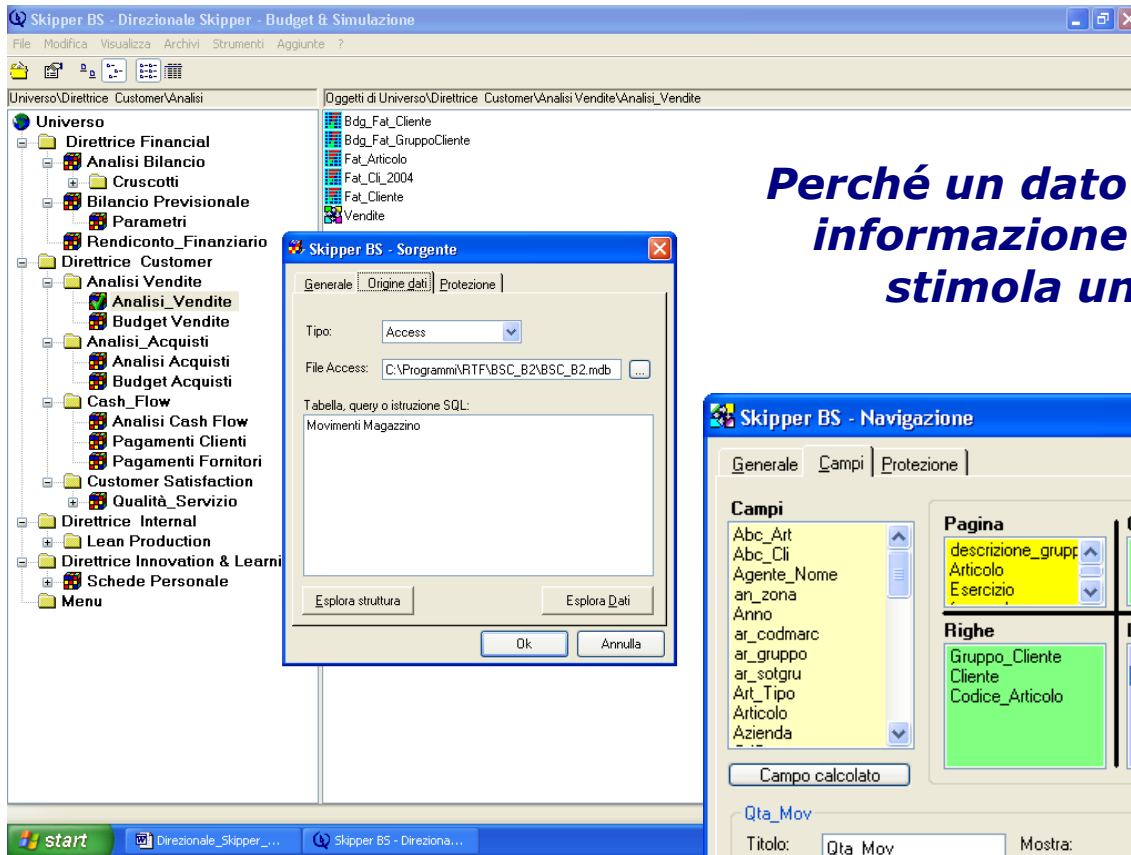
Skipper BS - Direzionale Skipper - Budget & Simulazione

File Modifica Visualizza Archivi Strumenti Aggiunte ?

Universo\Direttrice Customer\Analisi

Oggetti di Universo\Direttrice Customer\Analisi Vendite\Analisi_Vendite

Universo
Direttrice Financial
Analisi Bilancio
Cruscotti
Bilancio Previsionale
Parametri
Rendiconto_Finanziario
Direttrice Customer
Analisi Vendite
Analisi_Vendite
Budget Vendite
Analisi_Acquisti
Analisi Acquisti
Budget Acquisti
Cash_Flow
Analisi Cash Flow
Pagamenti Clienti
Pagamenti Fornitori
Customer Satisfaction
Qualità_Servizio
Direttrice Internal
Lean Production
Direttrice Innovation & Learni
Schede Personale
Menu

Bdg_Fat_Cliente
Bdg_Fat_GruppoCliente
Fat_Articolo
Fat_Cli_2004
Fat_Cliente
Vendite

Perché un dato
informazione
stimola un

Skipper BS - Sorgente

Generale | Origine dati | Protezione

Tipo: Access

File Access: C:\Programmi\RTF\BSC_B2\BSC_B2.mdb ...

Tabella, query o istruzione SQL:

Movimenti Magazzino

Esplora struttura

Esplora Dati

Ok

Annulla

Skipper BS - Navigazione

Generale | Campi | Protezione

Campi

Abc_Art
Abc_Cli
Agente_Nome
an_zona
Anno
ar_codmarc
ar_gruppo
ar_sotgru
Art_Tipo
Articolo
Azienda

Pagina

descrizione_grupp
Articolo
Esercizio

Righe

Gruppo_Cliente
Cliente
Codice_Articolo

Campo calcolato

Qta_Mov

Titolo: Qta_Mov

Mostra:

start

Direzionale_Skipper_...

Skipper BS - Direziona...